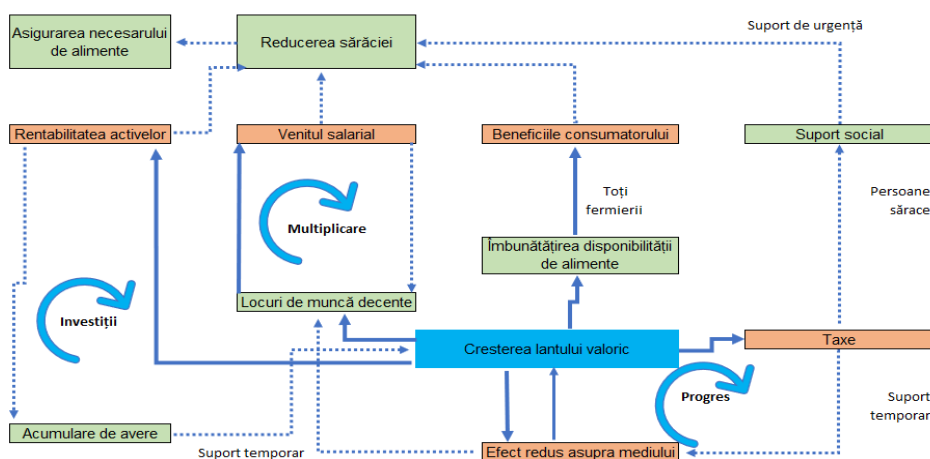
Asigurarea necesarului de alimente

Reducerea sărăciei

Suport de urgență

Rentabilitatea activelor

Venitul salarial

Beneficiile consumatorului

Suport social

Multiplicare

Toți fermierii

Persoane sărace

Îmbunătățirea disponibilității de alimente

Investiții

Locuri de muncă decente

Cresterea lantului valoric

Taxe

Progres

Suport temporar

Acumulare de avere

Suport temporar

Efect redus asupra mediului